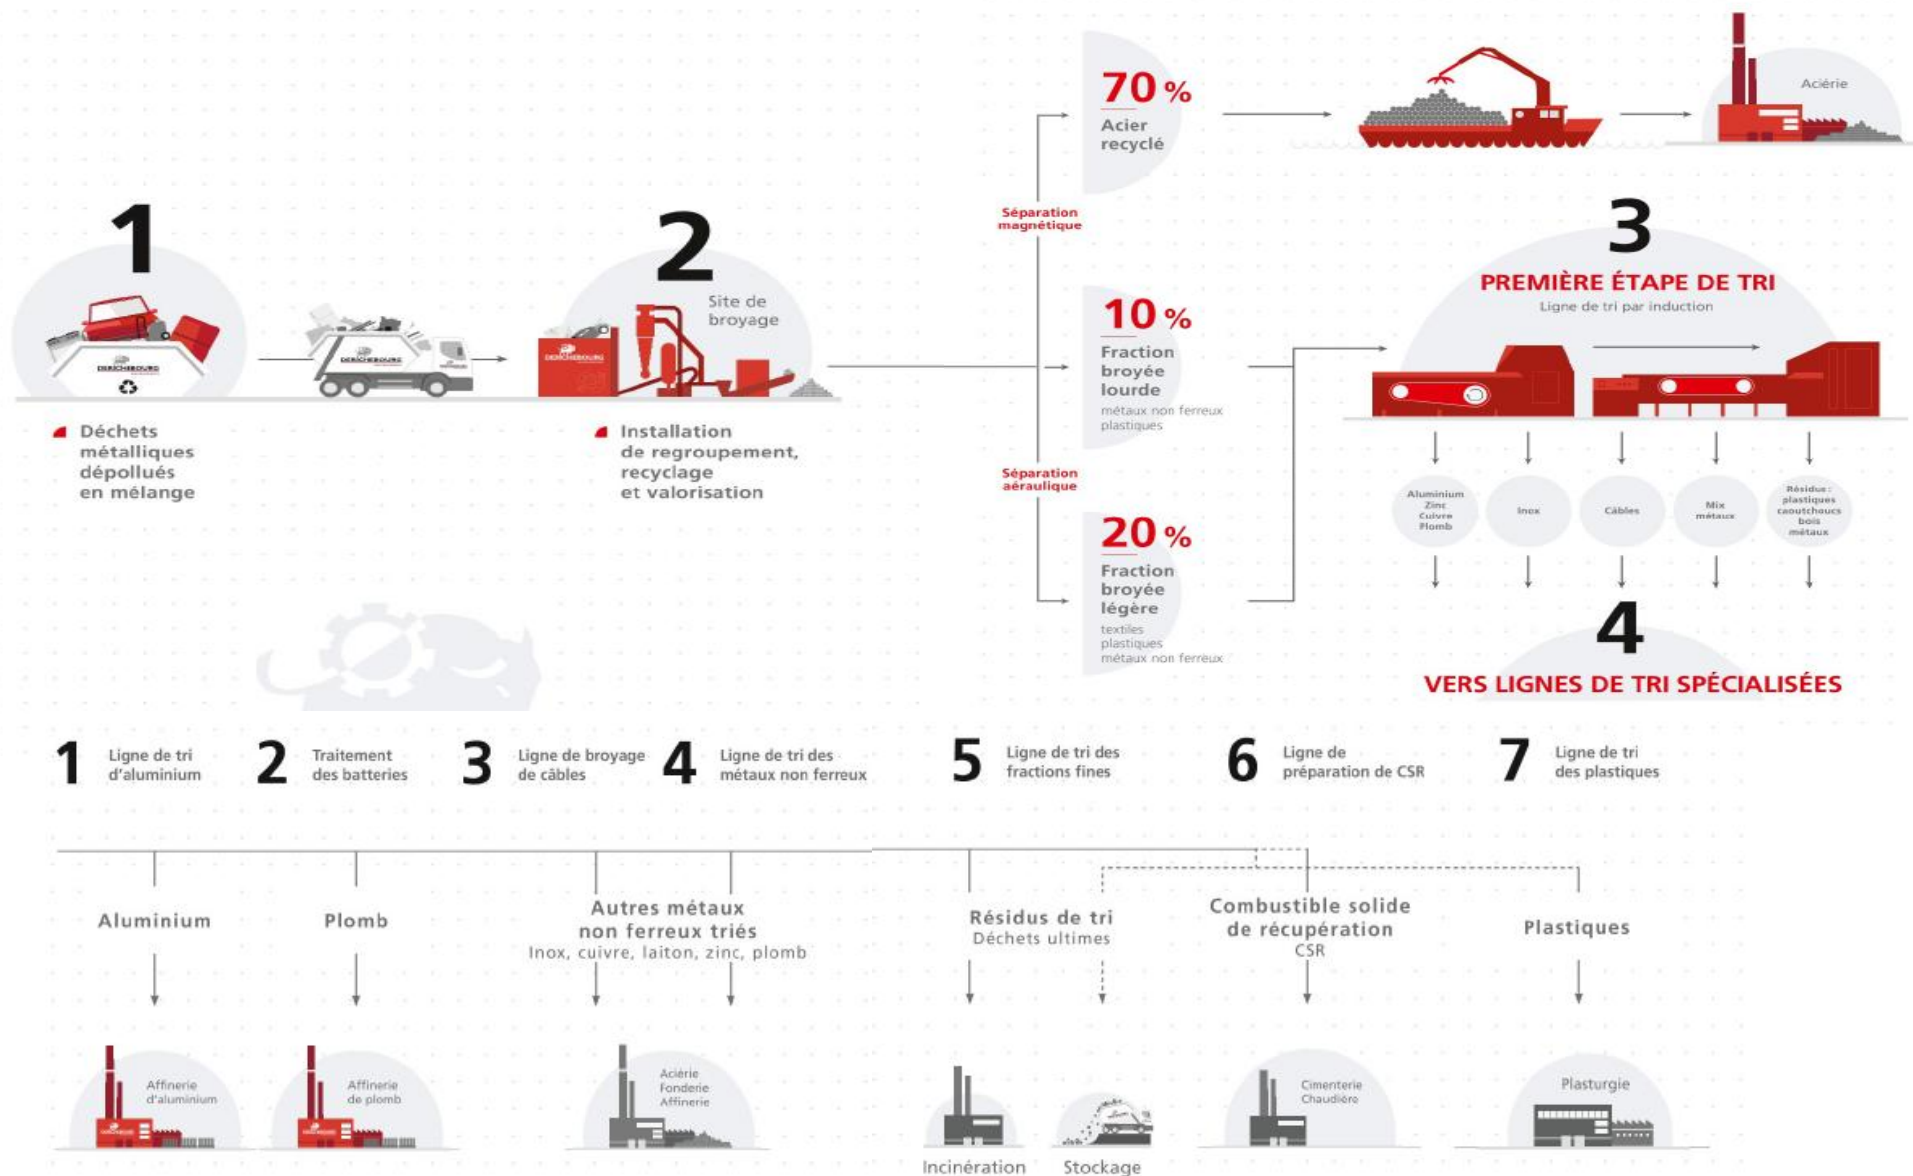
70 %
Acier recyclé

Aciérie

Séparation magnétique

1

Déchets métalliques dépollués en mélange

2

Site de broyage

Installation de regroupement, recyclage et valorisation

10 %
Fraction broyée lourde
métaux non ferreux plastiques

Séparation aéraulique

20 %
Fraction broyée légère
textiles plastiques métaux non ferreux

3
PREMIÈRE ÉTAPE DE TRI
Ligne de tri par induction

Aluminium Zinc Cuivre Plomb

Inox

Câbles

Mix métaux

Résidus : plastiques caoutchoucs bois métaux

4
VERS LIGNES DE TRI SPÉCIALISÉES

1 Ligne de tri d'aluminium

2 Traitement des batteries

3 Ligne de broyage de câbles

4 Ligne de tri des métaux non ferreux

5 Ligne de tri des fractions fines

6 Ligne de préparation de CSR

7 Ligne de tri des plastiques

Aluminium

Plomb

Autres métaux non ferreux triés
Inox, cuivre, laiton, zinc, plomb

Résidus de tri
Déchets ultimes

Combustible solide de récupération
CSR

Plastiques

Affinerie d'aluminium

Affinerie de plomb

Aciérie Fonderie Affinerie

Incinération

Stockage

Cimenterie Chaudière

Plasturgie